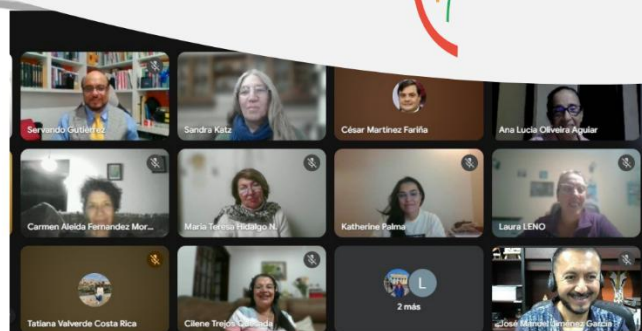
Servando Gutiérrez
Sandra Katz
César Martínez Fariña
Ana Lucía Oliveira Aguiar
Carmen Aleida Fernandez Mor...
María Teresa Hidalgo N.
Katherine Palma
Laura LENO
Tatiana Valverde Costa Rica
Cilene Trejos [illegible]
L
2 más
José Manuel Jiménez García